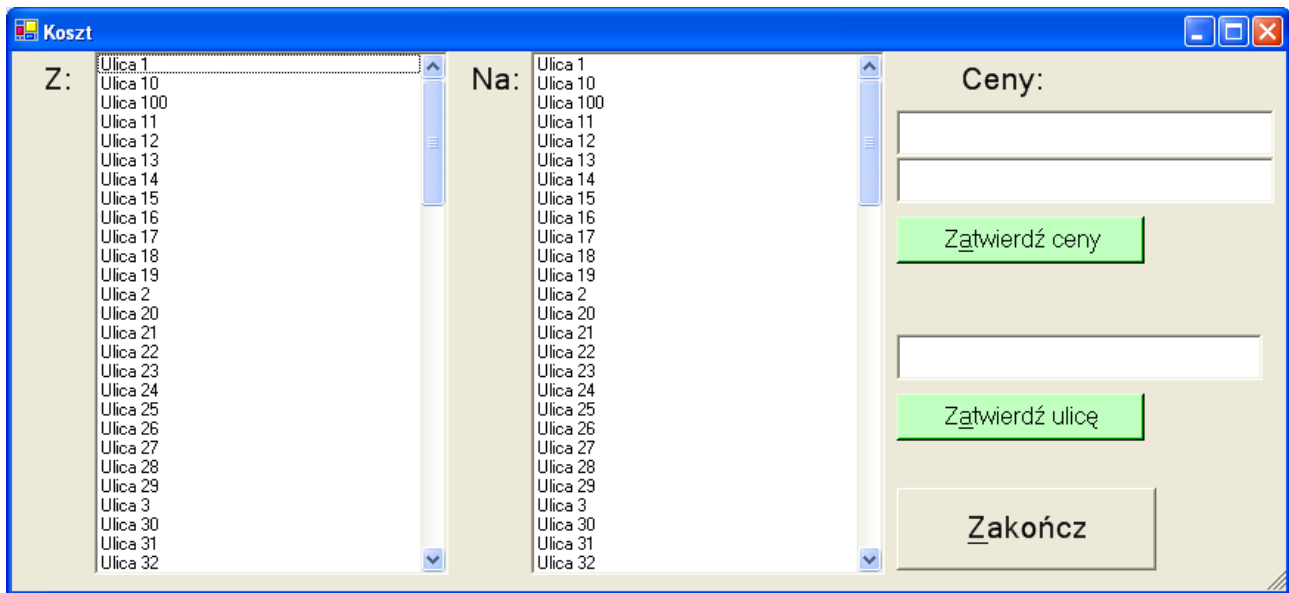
Koszt

Z:

Ulica 1
Ulica 10
Ulica 100
Ulica 11
Ulica 12
Ulica 13
Ulica 14
Ulica 15
Ulica 16
Ulica 17
Ulica 18
Ulica 19
Ulica 2
Ulica 20
Ulica 21
Ulica 22
Ulica 23
Ulica 24
Ulica 25
Ulica 26
Ulica 27
Ulica 28
Ulica 29
Ulica 3
Ulica 30
Ulica 31
Ulica 32

Na:

Ulica 1
Ulica 10
Ulica 100
Ulica 11
Ulica 12
Ulica 13
Ulica 14
Ulica 15
Ulica 16
Ulica 17
Ulica 18
Ulica 19
Ulica 2
Ulica 20
Ulica 21
Ulica 22
Ulica 23
Ulica 24
Ulica 25
Ulica 26
Ulica 27
Ulica 28
Ulica 29
Ulica 3
Ulica 30
Ulica 31
Ulica 32

Ceny:

Zatwierdź ceny

Zatwierdź ulicę

Zakończ